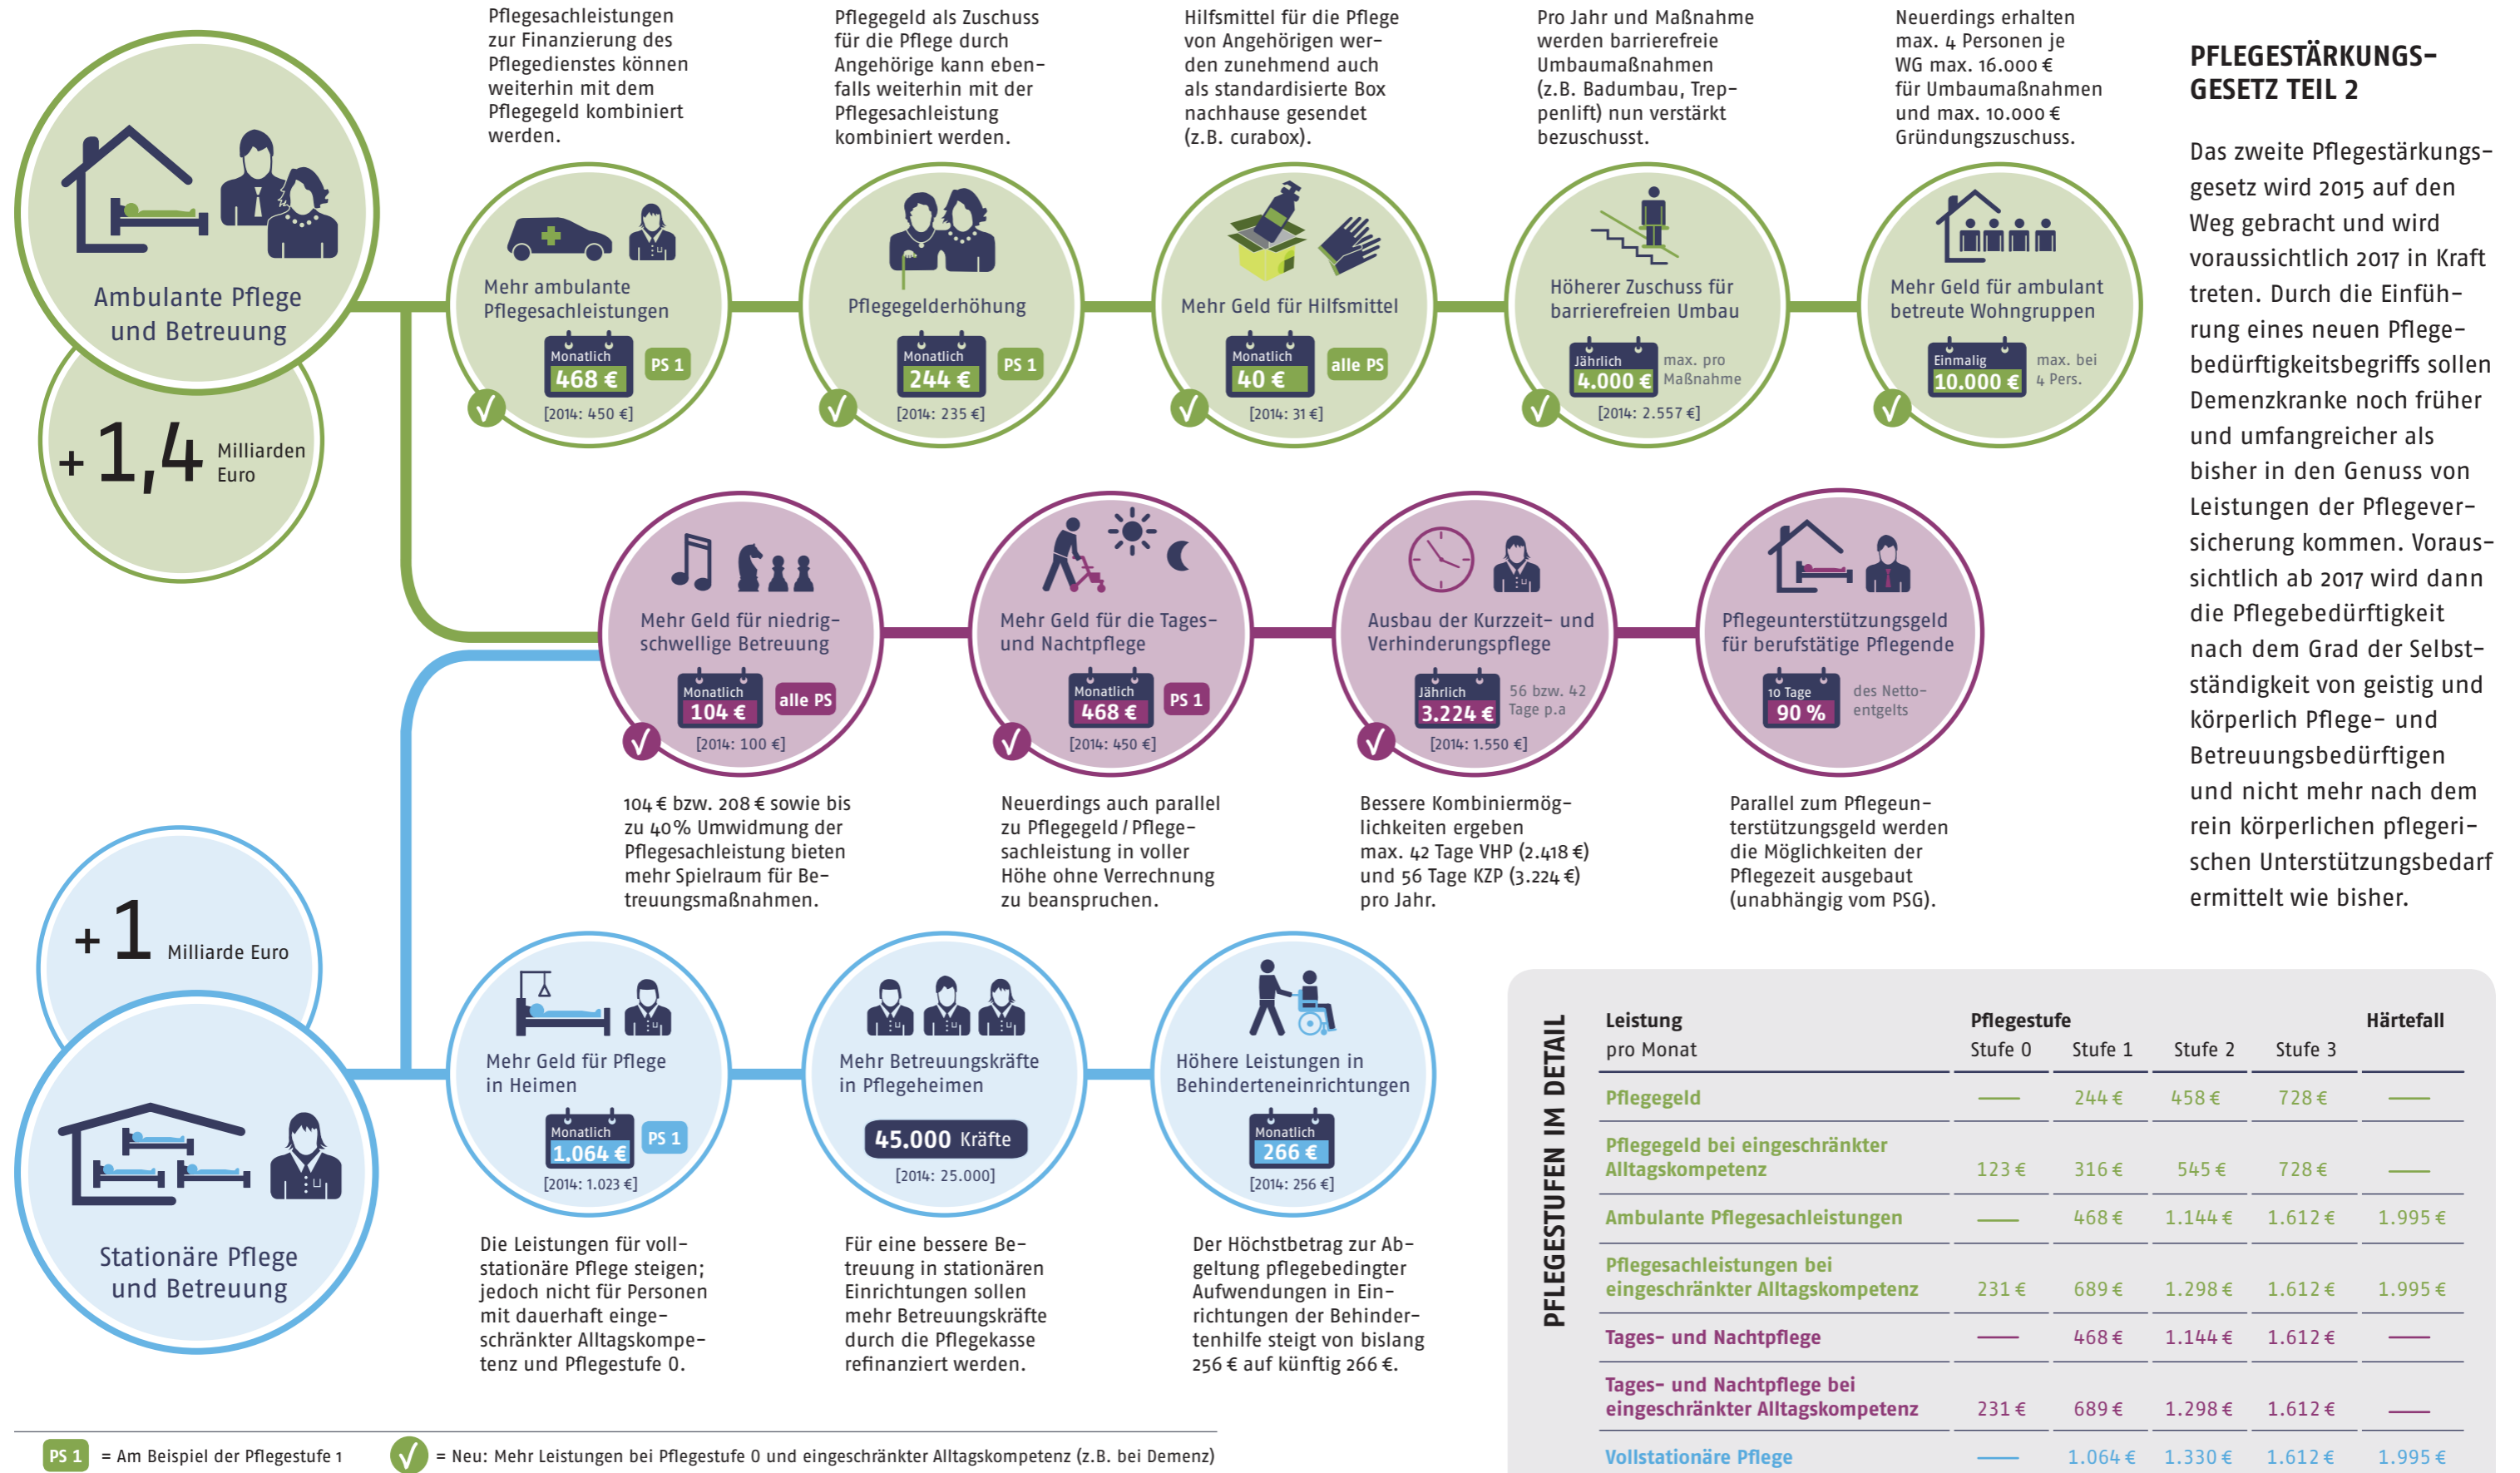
Ambulante Pflege und Betreuung

+1,4 Milliarden Euro

Pflegesachleistungen zur Finanzierung des Pflegedienstes können weiterhin mit dem Pflegegeld kombiniert werden.

Mehr ambulante Pflegesachleistungen
Monatlich 468 € PS 1
[2014: 450 €]

Pflegegeld als Zuschuss für die Pflege durch Angehörige kann ebenfalls weiterhin mit der Pflegesachleistung kombiniert werden.

Pflegegelderhöhung
Monatlich 244 € PS 1
[2014: 235 €]

Hilfsmittel für die Pflege von Angehörigen werden zunehmend auch als standardisierte Box nachhause gesendet (z.B. curabox).

Mehr Geld für Hilfsmittel
Monatlich 40 € alle PS
[2014: 31 €]

Pro Jahr und Maßnahme werden barrierefreie Umbaumaßnahmen (z.B. Badumbau, Treppenlift) nun verstärkt bezuschusst.

Höherer Zuschuss für barrierefreien Umbau
Jährlich 4.000 € max. pro Maßnahme
[2014: 2.557 €]

Neuerdings erhalten max. 4 Personen je WG max. 16.000 € für Umbaumaßnahmen und max. 10.000 € Gründungszuschuss.

Mehr Geld für ambulant betreute Wohngruppen
Einmalig 10.000 € max. bei 4 Pers.

PFLEGESTÄRKUNGSGESETZ TEIL 2

Das zweite Pflegestärkungsgesetz wird 2015 auf den Weg gebracht und wird voraussichtlich 2017 in Kraft treten. Durch die Einführung eines neuen Pflegebedürftigkeitsbegriffs sollen Demenzkranke noch früher und umfangreicher als bisher in den Genuss von Leistungen der Pflegeversicherung kommen. Voraussichtlich ab 2017 wird dann die Pflegebedürftigkeit nach dem Grad der Selbstständigkeit von geistig und körperlich Pflege- und Betreuungsbedürftigen und nicht mehr nach dem rein körperlichen pflegerischen Unterstützungsbedarf ermittelt wie bisher.

Mehr Geld für niedrigschwellige Betreuung
Monatlich 104 € alle PS
[2014: 100 €]

104 € bzw. 208 € sowie bis zu 40% Umwidmung der Pflegesachleistung bieten mehr Spielraum für Betreuungsmaßnahmen.

Mehr Geld für die Tages- und Nachtpflege
Monatlich 468 € PS 1
[2014: 450 €]

Neuerdings auch parallel zu Pflegegeld / Pflegesachleistung in voller Höhe ohne Verrechnung zu beanspruchen.

Ausbau der Kurzzeit- und Verhinderungspflege
Jährlich 3.224 € 56 bzw. 42 Tage p.a
[2014: 1.550 €]

Bessere Kombiniermöglichkeiten ergeben max. 42 Tage VHP (2.418 €) und 56 Tage KZP (3.224 €) pro Jahr.

Pflegeunterstützungsgeld für berufstätige Pflegende
10 Tage 90 % des Nettoentgelts

Parallel zum Pflegeunterstützungsgeld werden die Möglichkeiten der Pflegezeit ausgebaut (unabhängig vom PSG).

+1 Milliarde Euro

Stationäre Pflege und Betreuung

Mehr Geld für Pflege in Heimen
Monatlich 1.064 € PS 1
[2014: 1.023 €]

Die Leistungen für vollstationäre Pflege steigen; jedoch nicht für Personen mit dauerhaft eingeschränkter Alltagskompetenz und Pflegestufe 0.

Mehr Betreuungskräfte in Pflegeheimen
45.000 Kräfte
[2014: 25.000]

Für eine bessere Betreuung in stationären Einrichtungen sollen mehr Betreuungskräfte durch die Pflegekasse refinanziert werden.

Höhere Leistungen in Behinderteneinrichtungen
Monatlich 266 €
[2014: 256 €]

Der Höchstbetrag zur Abgeltung pflegebedingter Aufwendungen in Einrichtungen der Behindertenhilfe steigt von bislang 256 € auf künftig 266 €.

PFLEGESTUFEN IM DETAIL

| Leistung pro Monat | Stufe 0 | Stufe 1 | Stufe 2 | Stufe 3 | Härtefall |
|---|---|---|---|---|---|
| Pflegegeld | — | 244 € | 458 € | 728 € | — |
| Pflegegeld bei eingeschränkter Alltagskompetenz | 123 € | 316 € | 545 € | 728 € | — |
| Ambulante Pflegesachleistungen | — | 468 € | 1.144 € | 1.612 € | 1.995 € |
| Pflegesachleistungen bei eingeschränkter Alltagskompetenz | 231 € | 689 € | 1.298 € | 1.612 € | 1.995 € |
| Tages- und Nachtpflege | — | 468 € | 1.144 € | 1.612 € | — |
| Tages- und Nachtpflege bei eingeschränkter Alltagskompetenz | 231 € | 689 € | 1.298 € | 1.612 € | — |
| Vollstationäre Pflege | — | 1.064 € | 1.330 € | 1.612 € | 1.995 € |

PS 1 = Am Beispiel der Pflegestufe 1
√ = Neu: Mehr Leistungen bei Pflegestufe 0 und eingeschränkter Alltagskompetenz (z.B. bei Demenz)